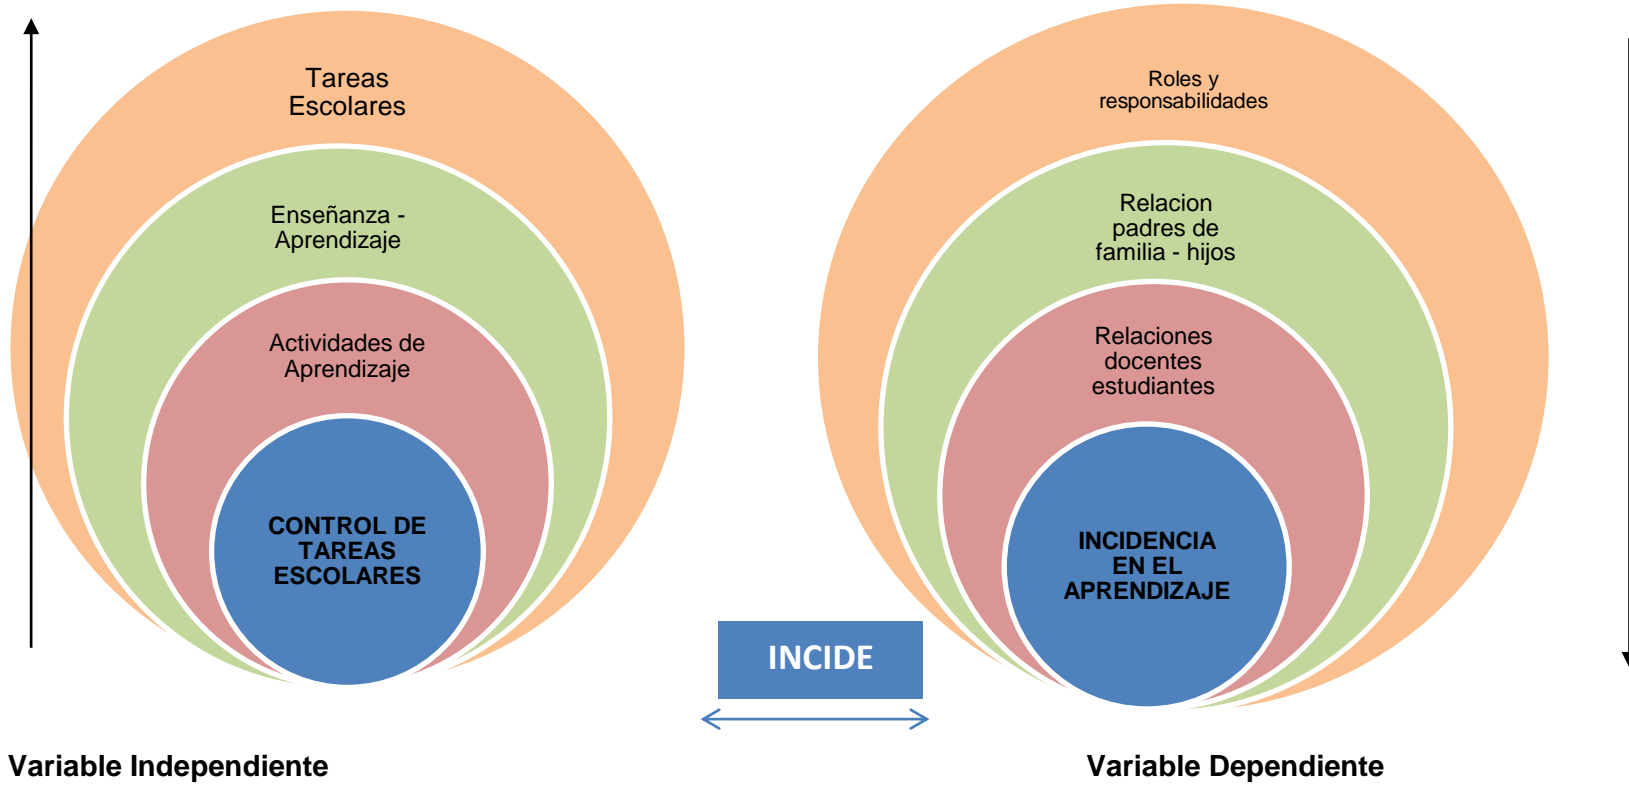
Tareas Escolares

Enseñanza - Aprendizaje

Actividades de Aprendizaje

CONTROL DE TAREAS ESCOLARES

Roles y responsabilidades

Relacion padres de familia - hijos

Relaciones docentes estudiantes

INCIDENCIA EN EL APRENDIZAJE

INCIDE

Variable Independiente

Variable Dependiente